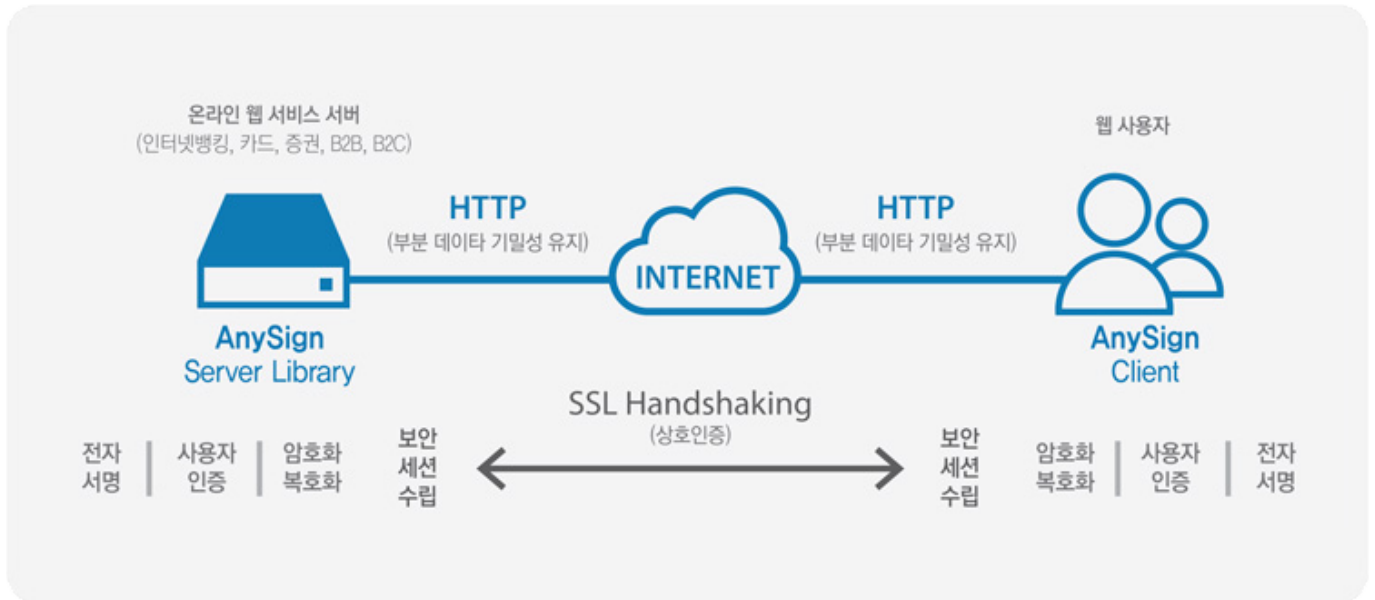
온라인 웹 서비스 서버
(인터넷뱅킹, 카드, 증권, B2B, B2C)

웹 사용자

HTTP
(부분 데이타 기밀성 유지)

INTERNET

HTTP
(부분 데이타 기밀성 유지)

AnySign
Server Library

AnySign
Client

SSL Handshaking
(상호인증)

전자 서명

사용자 인증

암호화 복호화

보안 세션 수립

보안 세션 수립

암호화 복호화

사용자 인증

전자 서명